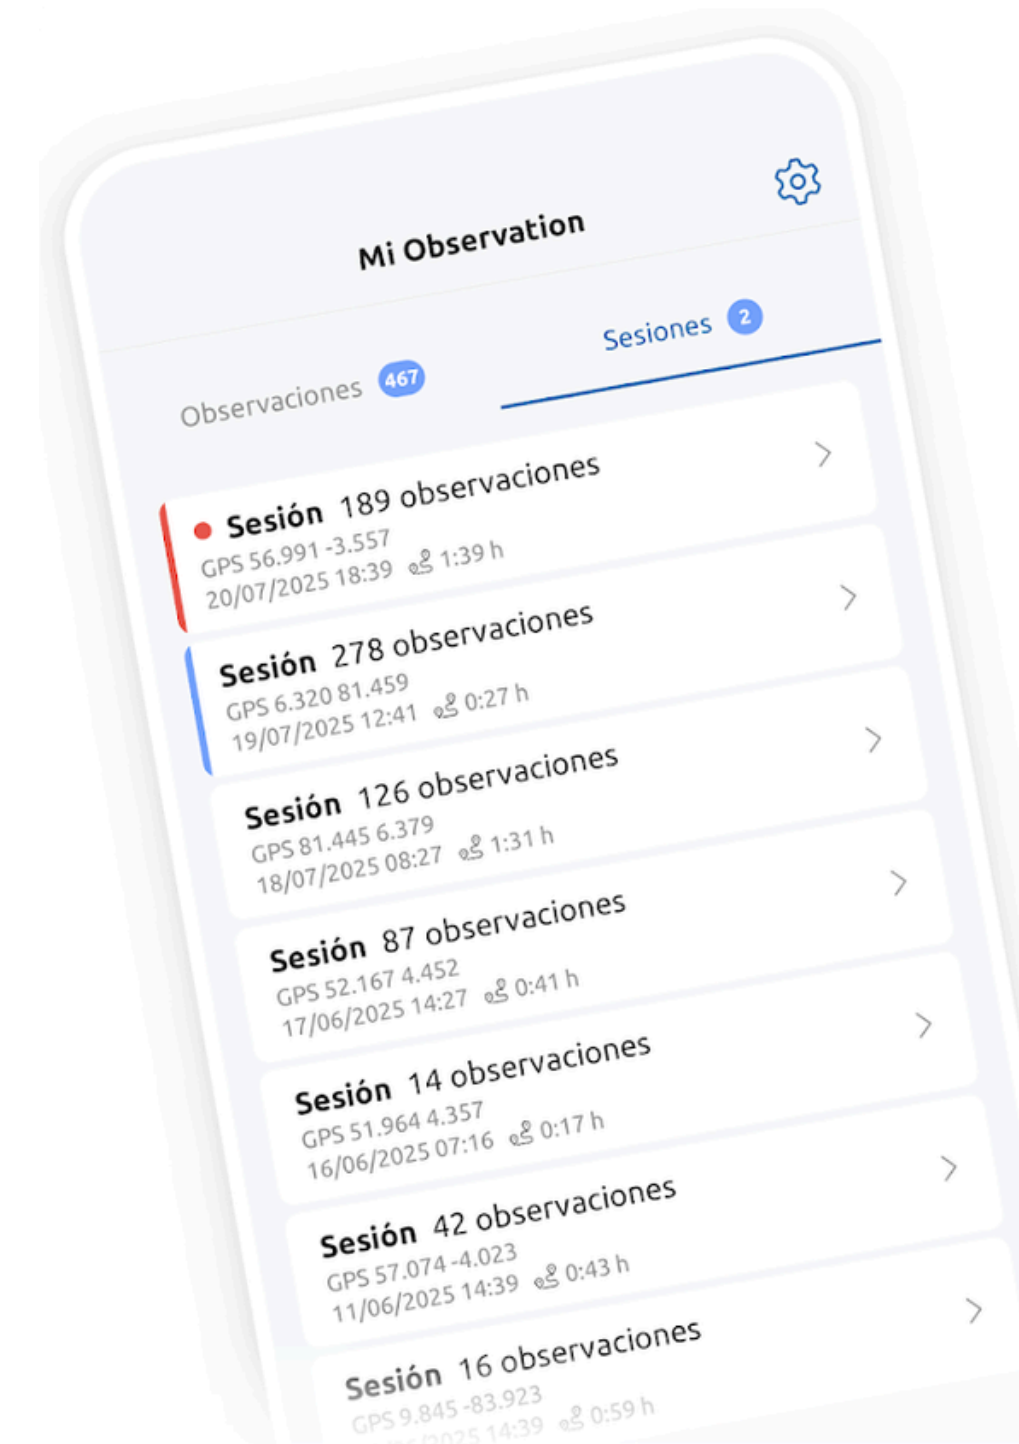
Mi Observation

Observaciones 467

Sesiones 2

Sesión 189 observaciones
GPS 56.991 -3.557
20/07/2025 18:39 1:39 h

Sesión 278 observaciones
GPS 6.320 81.459
19/07/2025 12:41 0:27 h

Sesión 126 observaciones
GPS 81.445 6.379
18/07/2025 08:27 1:31 h

Sesión 87 observaciones
GPS 52.167 4.452
17/06/2025 14:27 0:41 h

Sesión 14 observaciones
GPS 51.964 4.357
16/06/2025 07:16 0:17 h

Sesión 42 observaciones
GPS 57.074 -4.023
11/06/2025 14:39 0:43 h

Sesión 16 observaciones
GPS 9.845 -83.923
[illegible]/2025 14:39 0:59 h